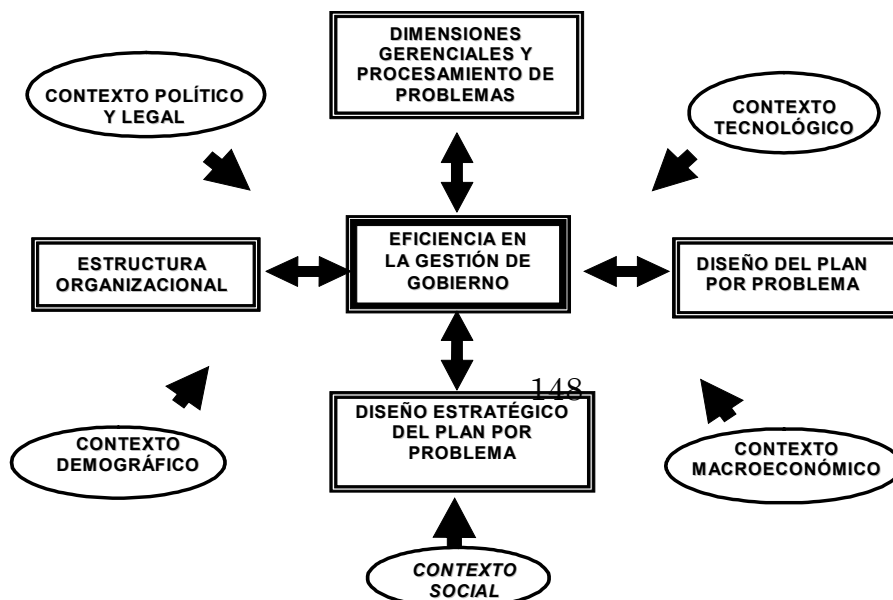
DIMENSIONES GERENCIALES Y PROCESAMIENTO DE PROBLEMAS

CONTEXTO POLÍTICO Y LEGAL

CONTEXTO TECNOLÓGICO

ESTRUCTURA ORGANIZACIONAL

EFICIENCIA EN LA GESTIÓN DE GOBIERNO

DISEÑO DEL PLAN POR PROBLEMA

148

DISEÑO ESTRATÉGICO DEL PLAN POR PROBLEMA

CONTEXTO DEMOGRÁFICO

CONTEXTO MACROECONÓMICO

CONTEXTO SOCIAL